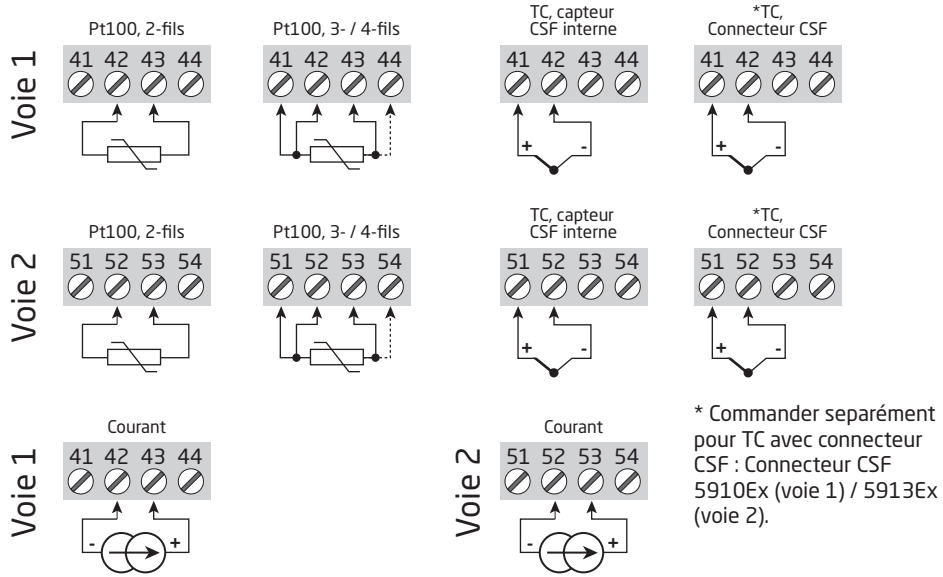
Voie 1

Pt100, 2-fils

41 42 43 44

Pt100, 3- / 4-fils

41 42 43 44

TC, capteur CSF interne

41 42 43 44

+ -

*TC, Connecteur CSF

41 42 43 44

+ -

Voie 2

Pt100, 2-fils

51 52 53 54

Pt100, 3- / 4-fils

51 52 53 54

TC, capteur CSF interne

51 52 53 54

+ -

*TC, Connecteur CSF

51 52 53 54

+ -

Voie 1

Courant

41 42 43 44

- +

Voie 2

Courant

51 52 53 54

- +

* Commander separément pour TC avec connecteur CSF : Connecteur CSF 5910Ex (voie 1) / 5913Ex (voie 2).